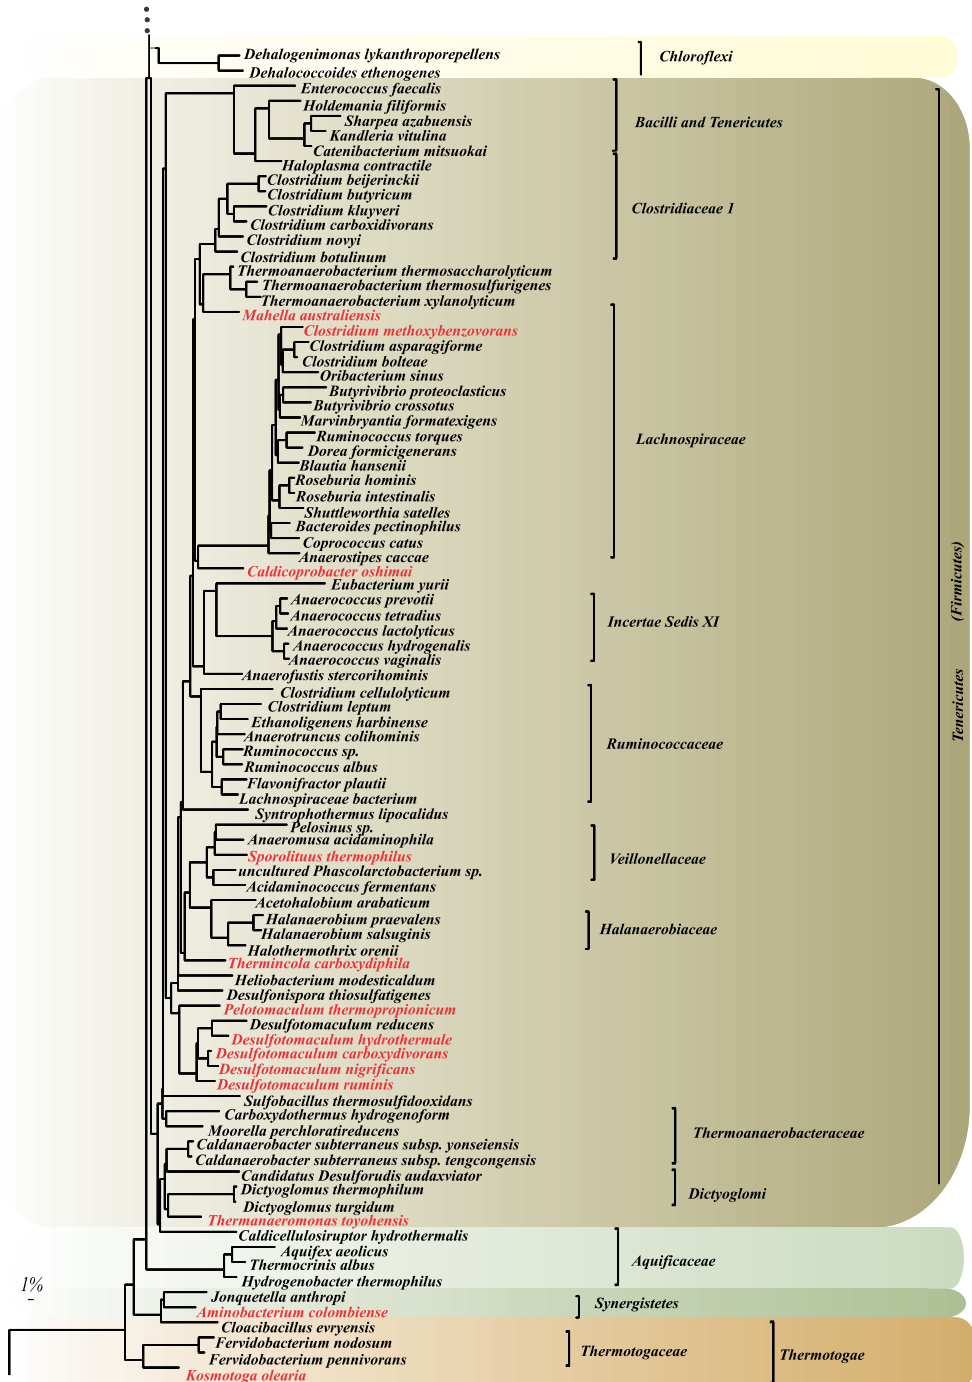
Dehalogenimonas lykanthroporepellens
Dehalococcoides ethenogenes
Chloroflexi

Enterococcus faecalis
Holdemania filiformis
Sharpea azabuensis
Kandleria vitulina
Catenibacterium mitsuokai
Bacilli and Tenericutes

Haloplasma contractile
Clostridium beijerinckii
Clostridium butyricum
Clostridium kluyveri
Clostridium carboxidivorans
Clostridium novyi
Clostridium botulinum
Clostridiaceae 1

Thermoanaerobacterium thermosaccharolyticum
Thermoanaerobacterium thermosulfurigenes
Thermoanaerobacterium xylanolyticum
Mahella australiensis

Clostridium methoxybenzovorans
Clostridium asparagiforme
Clostridium bolteae
Oribacterium sinus
Butyrivibrio proteoclasticus
Butyrivibrio crossotus
Marvinbryantia formatexigens
Ruminococcus torques
Dorea formicigenerans
Blautia hansenii
Roseburia hominis
Roseburia intestinalis
Shuttleworthia satelles
Bacteroides pectinophilus
Coprococcus catus
Anaerostipes caccae
Lachnospiraceae

Caldicoprobacter oshimai
Eubacterium yurii
Anaerococcus prevotii
Anaerococcus tetradius
Anaerococcus lactolyticus
Anaerococcus hydrogenalis
Anaerococcus vaginalis
Incertae Sedis XI

Anaerofustis stercorihominis
Clostridium cellulolyticum
Clostridium leptum
Ethanoligenens harbinense
Anaerotruncus colihominis
Ruminococcus sp.
Ruminococcus albus
Flavonifractor plautii
Lachnospiraceae bacterium
Ruminococcaceae

Syntrophothermus lipocalidus
Pelosinus sp.
Anaeromusa acidaminophila
Sporolituus thermophilus
uncultured Phascolarctobacterium sp.
Acidaminococcus fermentans
Veillonellaceae

Acetohalobium arabaticum
Halanaerobium praevalens
Halanaerobium salsuginis
Halothermothrix orenii
Halanaerobiaceae

Thermincola carboxydiphila
Heliobacterium modesticaldum
Desulfonispora thiosulfatigenes
Pelotomaculum thermopropionicum
Desulfotomaculum reducens
Desulfotomaculum hydrothermale
Desulfotomaculum carboxydivorans
Desulfotomaculum nigrificans
Desulfotomaculum ruminis
Sulfobacillus thermosulfidooxidans
Carboxydothermus hydrogenoform
Moorella perchloratireducens
Caldanaerobacter subterraneus subsp. yonseiensis
Caldanaerobacter subterraneus subsp. tengcongensis
Thermoanaerobacteraceae

Candidatus Desulforudis audaxviator
Dictyoglomus thermophilum
Dictyoglomus turgidum
Dictyoglomi

Thermanaeromonas toyohensis

(Firmicutes)
Tenericutes

Caldicellulosiruptor hydrothermalis
Aquifex aeolicus
Thermocrinis albus
Hydrogenobacter thermophilus
Aquificaceae

1%

Jonquetella anthropi
Aminobacterium colombiense
Synergistetes

Cloacibacillus evryensis
Fervidobacterium nodosum
Fervidobacterium pennivorans
Kosmotoga olearia
Thermotogaceae
Thermotogae